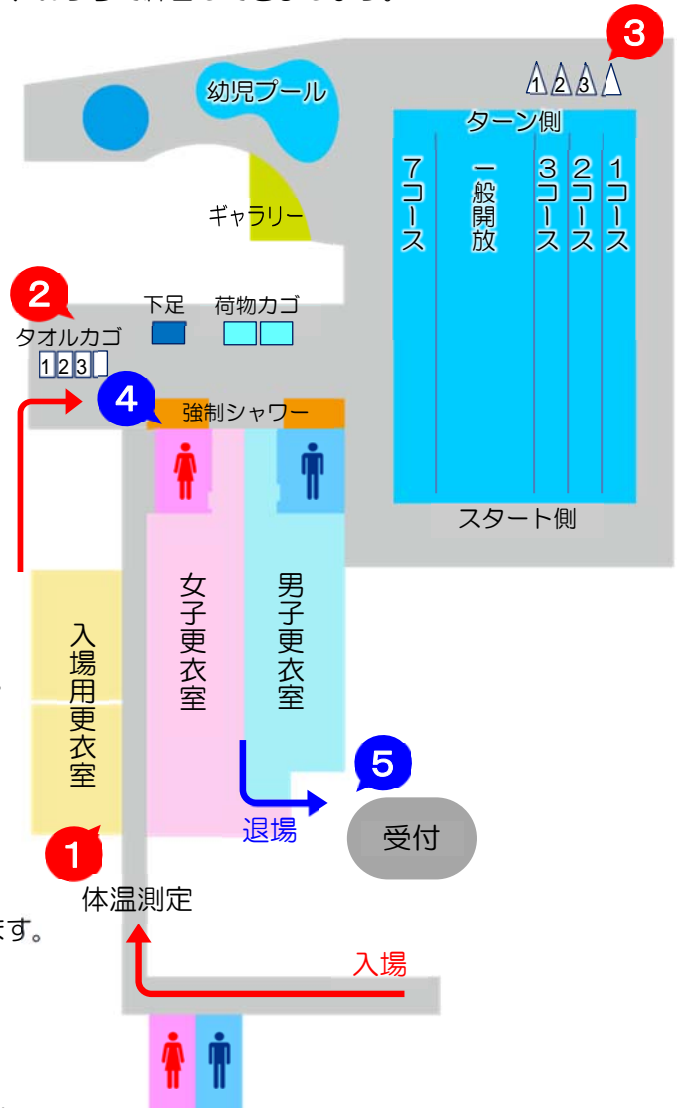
3
1 2 3
幼児プール
ターン側
ギャラリー
7コース
一般開放
3コース
2コース
1コース
2
タオルカゴ
1 2 3
下足
荷物カゴ
4
強制シャワー
スタート側
入場用更衣室
女子更衣室
男子更衣室
5
退場
受付
1
体温測定
ます。
入場